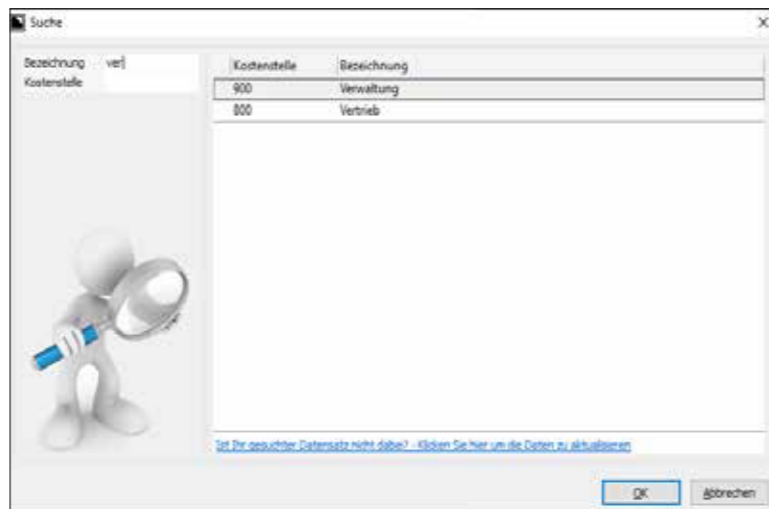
Suche

Bezeichnung ver|
Kostenstelle

| Kostenstelle | Bezeichnung |
|---|---|
| 900 | Verwaltung |
| 800 | Vertrieb |

Ist Ihr gesuchter Datensatz nicht dabei? - Klicken Sie hier um die Daten zu aktualisieren

OK Abbrechen